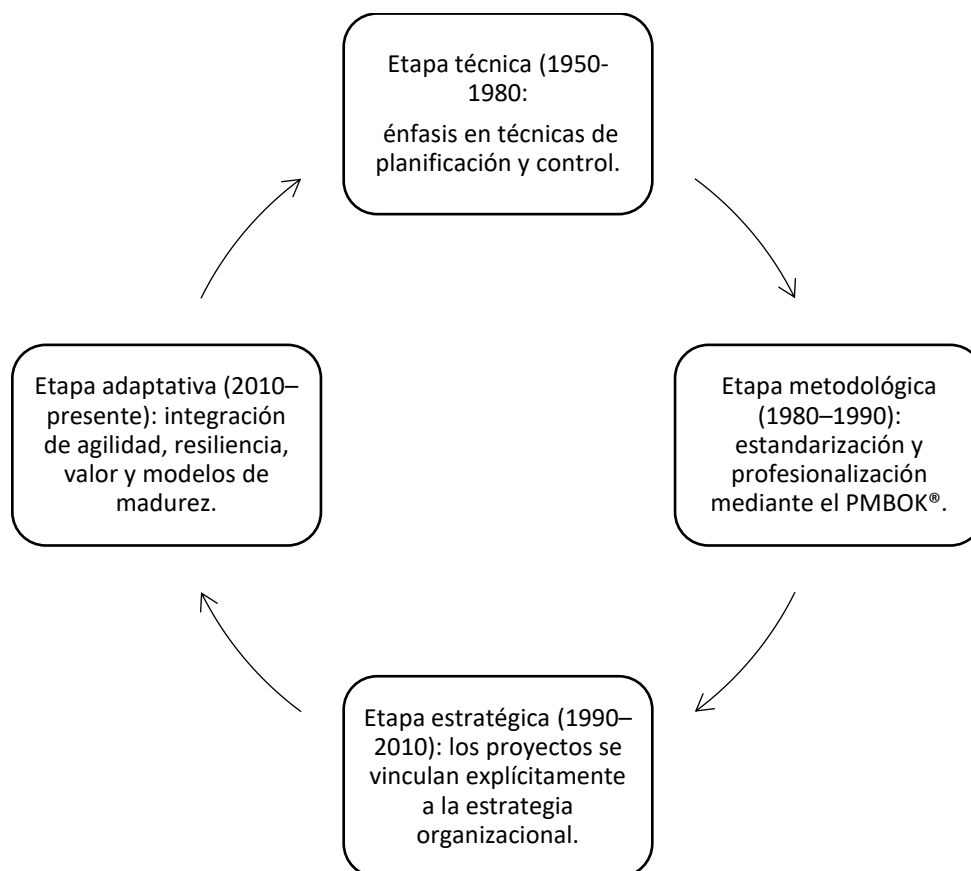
Etapa técnica (1950-1980:

énfasis en técnicas de planificación y control.

Etapa metodológica (1980–1990): estandarización y profesionalización mediante el PMBOK®.

Etapa estratégica (1990–2010): los proyectos se vinculan explícitamente a la estrategia organizacional.

Etapa adaptativa (2010–presente): integración de agilidad, resiliencia, valor y modelos de madurez.